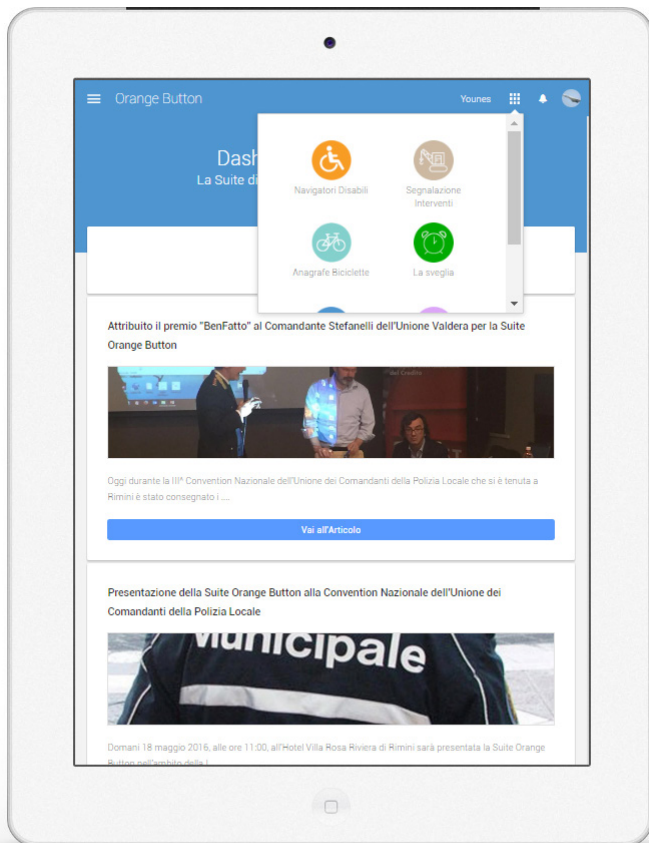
Orange Button

Younes

Dash

La Suite d

Navigatori Disabili

Segnalazione Interventi

Anagrafe Biciclette

La sveglia

Attribuito il premio "BenFatto" al Comandante Stefanelli dell'Unione Valdera per la Suite Orange Button

Oggi durante la III° Convention Nazionale dell'Unione dei Comandanti della Polizia Locale che si è tenuta a Rimini è stato consegnato i ....

Vai all'Articolo

Presentazione della Suite Orange Button alla Convention Nazionale dell'Unione dei Comandanti della Polizia Locale

Municipale

Domani 18 maggio 2016, alle ore 11:00, all'Hotel Villa Rosa Riviera di Rimini sarà presentata la Suite Orange Button nell'ambito della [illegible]